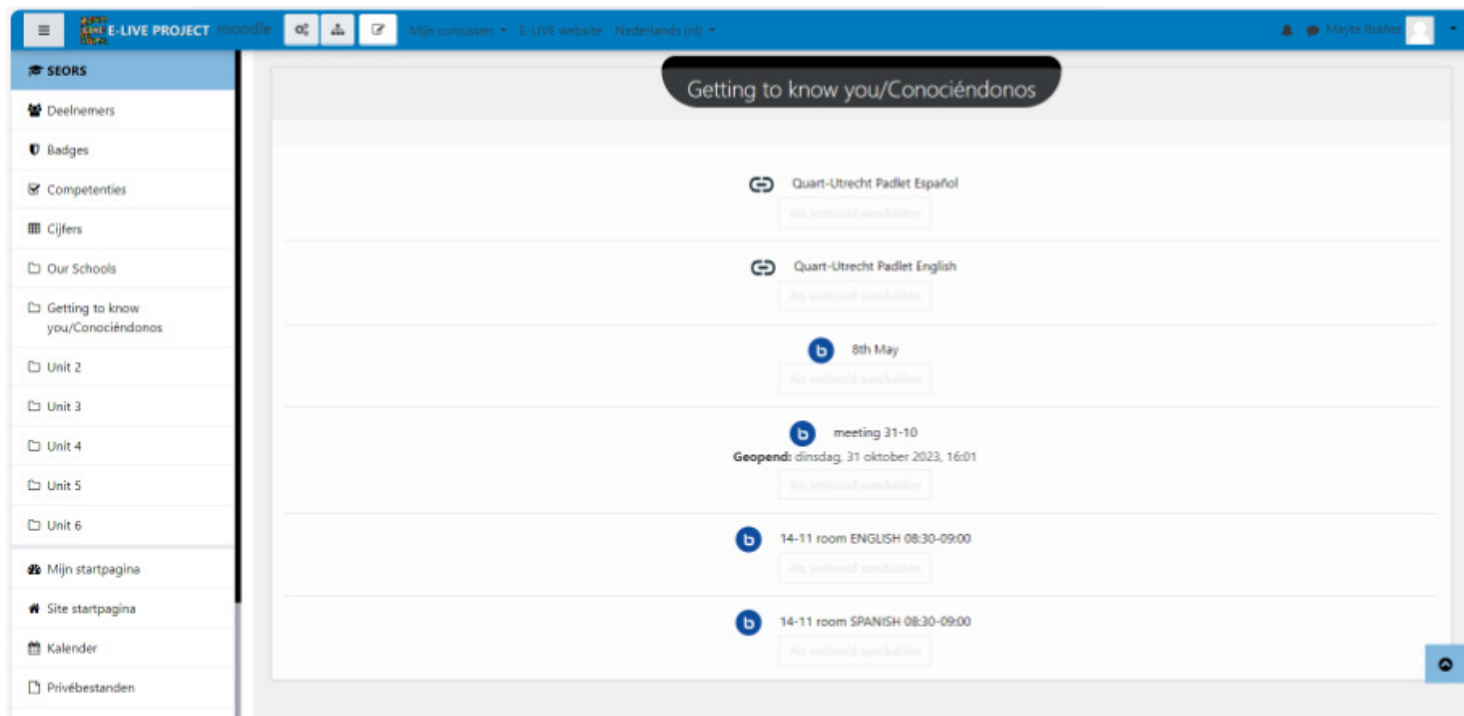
E-LIVE PROJECT moodle Mijn cursussen E-LIVE website Nederlands (nl) Mayte Ibáñez

SEORS
Deelnemers
Badges
Competenties
Cijfers
Our Schools
Getting to know you/Conociéndonos
Unit 2
Unit 3
Unit 4
Unit 5
Unit 6
Mijn startpagina
Site startpagina
Kalender
Privébestanden

Getting to know you/Conociéndonos

Quart-Utrecht Padlet Español
Als voltooid aanduiden

Quart-Utrecht Padlet English
Als voltooid aanduiden

8th May
Als voltooid aanduiden

meeting 31-10
Geopend: dinsdag, 31 oktober 2023, 16:01
Als voltooid aanduiden

14-11 room ENGLISH 08:30-09:00
Als voltooid aanduiden

14-11 room SPANISH 08:30-09:00
Als voltooid aanduiden